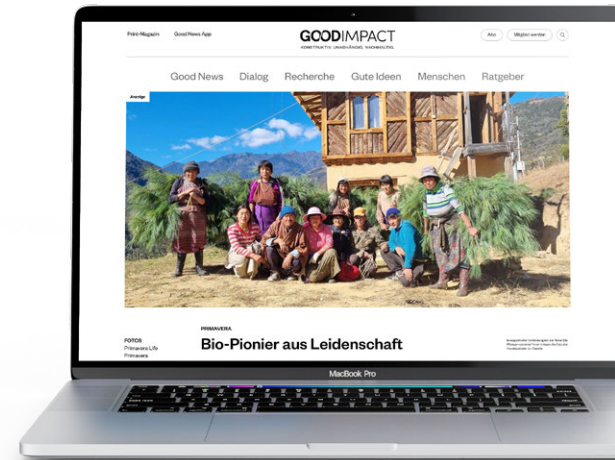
Print-Magazin Good News App

GOODIMPACT
KONSTRUKTIV. UNABHÄNGIG. NACHHALTIG.

Abo Mitglied werden

Good News Dialog Recherche Gute Ideen Menschen Ratgeber

Anzeige

FOTOS
Primavera Life
Primavera

PRIMAVERA
Bio-Pionier aus Leidenschaft

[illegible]

MacBook Pro